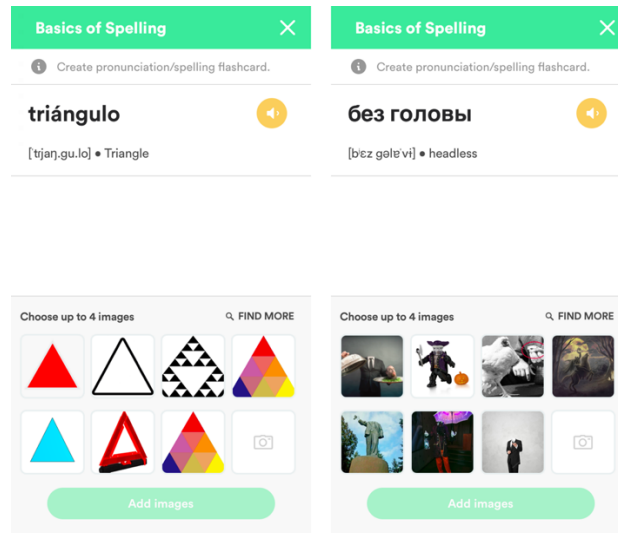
Basics of Spelling

Create pronunciation/spelling flashcard.

triángulo

[ˈtɾjaŋ.gu.lo] • Triangle

Choose up to 4 images

FIND MORE

Add images

Basics of Spelling

Create pronunciation/spelling flashcard.

без головы

[bʲez gəlɐˈvɨ] • headless

Choose up to 4 images

FIND MORE

Add images